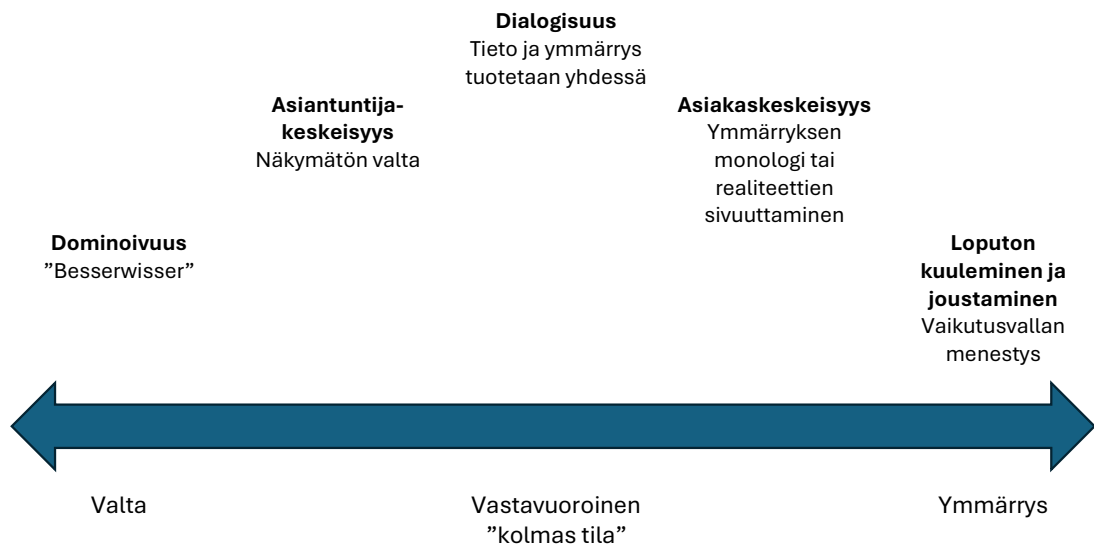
**Dialogisuus**
Tieto ja ymmärrys tuotetaan yhdessä

**Asiantuntijakeskeisyys**
Näkymätön valta

**Asiakaskeskeisyys**
Ymmärryksen monologi tai realiteettien sivuuttaminen

**Dominoivuus**
”Besserwisser”

**Loputon kuuleminen ja joustaminen**
Vaikutusvallan menestys

Valta

Vastavuoroinen ”kolmas tila”

Ymmärrys